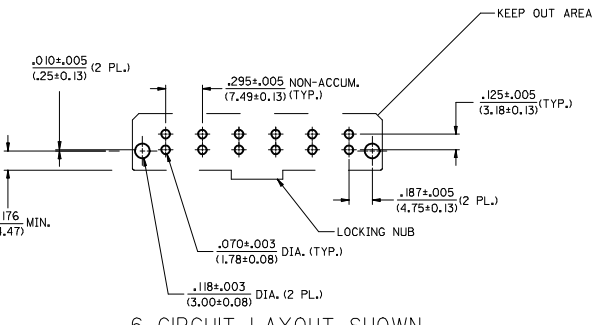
KEEP OUT AREA

.010±.005 (.25±0.13) (2 PL.)

.295±.005 NON-ACCUM. (7.49±0.13) (TYP.)

.125±.005 (3.18±0.13) (TYP.)

.187±.005 (4.75±0.13) (2 PL.)

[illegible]176 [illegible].47) MIN.

LOCKING NUB

.070±.003 (1.78±0.08) DIA. (TYP.)

.118±.003 (3.00±0.08) DIA. (2 PL.)

6 CIRCUIT LAYOUT SHOWN